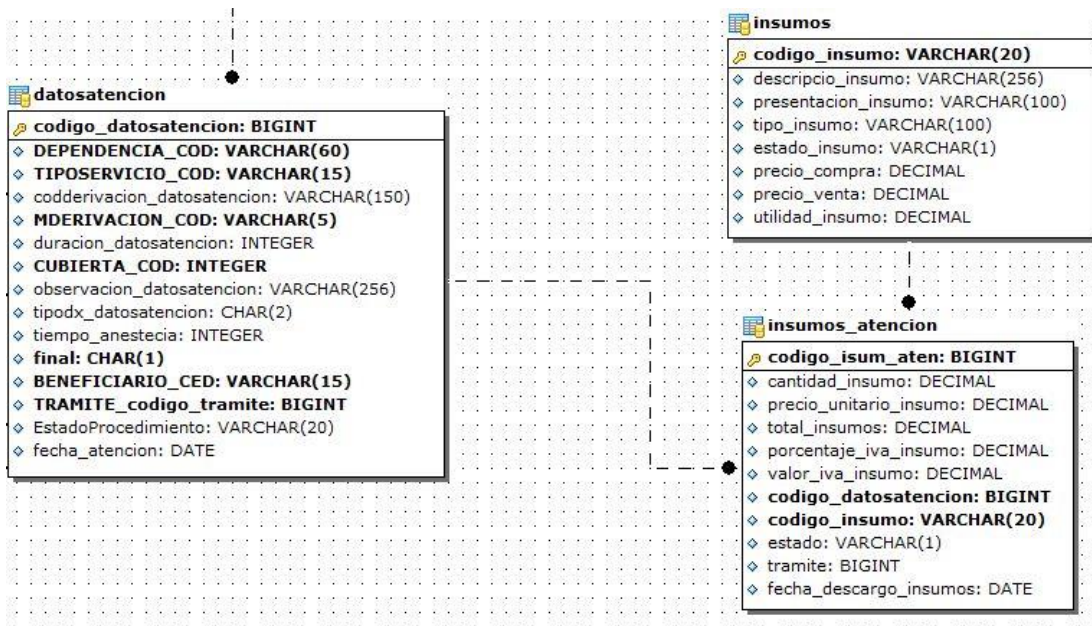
insumos

codigo_insumo: VARCHAR(20)
descripcio_insumo: VARCHAR(256)
presentacion_insumo: VARCHAR(100)
tipo_insumo: VARCHAR(100)
estado_insumo: VARCHAR(1)
precio_compra: DECIMAL
precio_venta: DECIMAL
utilidad_insumo: DECIMAL

datosatencion

codigo_datosatencion: BIGINT
DEPENDENCIA_COD: VARCHAR(60)
TIPOSERVICIO_COD: VARCHAR(15)
codderivacion_datosatencion: VARCHAR(150)
MDERIVACION_COD: VARCHAR(5)
duracion_datosatencion: INTEGER
CUBIERTA_COD: INTEGER
observacion_datosatencion: VARCHAR(256)
tipodx_datosatencion: CHAR(2)
tiempo_anestecia: INTEGER
final: CHAR(1)
BENEFICIARIO_CED: VARCHAR(15)
TRAMITE_codigo_tramite: BIGINT
EstadoProcedimiento: VARCHAR(20)
fecha_atencion: DATE

insumos_atencion

codigo_isum_aten: BIGINT
cantidad_insumo: DECIMAL
precio_unitario_insumo: DECIMAL
total_insumos: DECIMAL
porcentaje_iva_insumo: DECIMAL
valor_iva_insumo: DECIMAL
codigo_datosatencion: BIGINT
codigo_insumo: VARCHAR(20)
estado: VARCHAR(1)
tramite: BIGINT
fecha_descargo_insumos: DATE